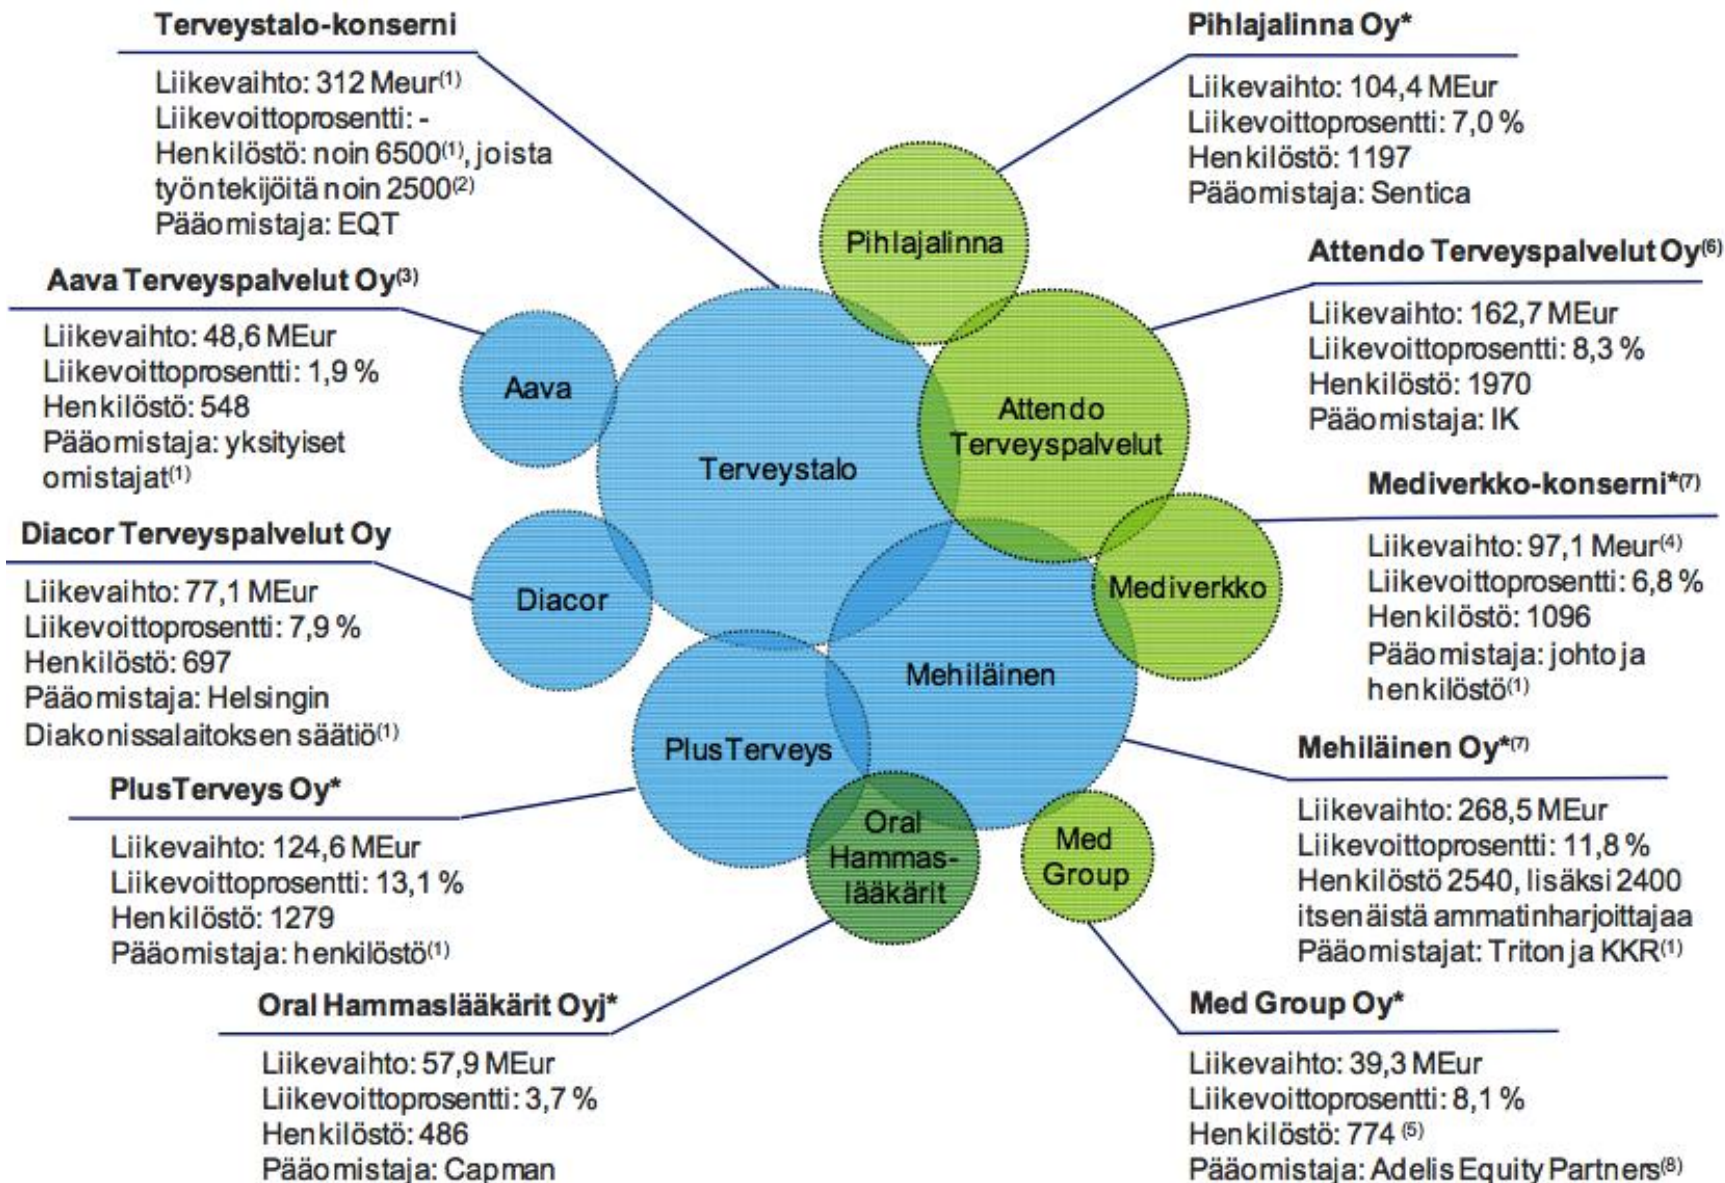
Terveystalo-konserni

Liikevaihto: 312 Meur$^{(1)}$
Liikevoittoprosentti: -
Henkilöstö: noin 6500$^{(1)}$, joista työntekijöitä noin 2500$^{(2)}$
Pääomistaja: EQT

Pihlajalinna Oy*

Liikevaihto: 104,4 MEur
Liikevoittoprosentti: 7,0 %
Henkilöstö: 1197
Pääomistaja: Sentica

Aava Terveyspalvelut Oy$^{(3)}$

Liikevaihto: 48,6 MEur
Liikevoittoprosentti: 1,9 %
Henkilöstö: 548
Pääomistaja: yksityiset omistajat$^{(1)}$

Attendo Terveyspalvelut Oy$^{(6)}$

Liikevaihto: 162,7 MEur
Liikevoittoprosentti: 8,3 %
Henkilöstö: 1970
Pääomistaja: IK

Pihlajalinna

Aava

Attendo Terveyspalvelut

Terveystalo

Mediverkko-konserni*$^{(7)}$

Liikevaihto: 97,1 Meur$^{(4)}$
Liikevoittoprosentti: 6,8 %
Henkilöstö: 1096
Pääomistaja: johto ja henkilöstö$^{(1)}$

Diacor Terveyspalvelut Oy

Liikevaihto: 77,1 MEur
Liikevoittoprosentti: 7,9 %
Henkilöstö: 697
Pääomistaja: Helsingin Diakonissalaitoksen säätiö$^{(1)}$

Diacor

Mediverkko

Mehiläinen

PlusTerveys

Mehiläinen Oy*$^{(7)}$

PlusTerveys Oy*

Liikevaihto: 124,6 MEur
Liikevoittoprosentti: 13,1 %
Henkilöstö: 1279
Pääomistaja: henkilöstö$^{(1)}$

Oral Hammas-lääkärit

Med Group

Liikevaihto: 268,5 MEur
Liikevoittoprosentti: 11,8 %
Henkilöstö 2540, lisäksi 2400 itsenäistä ammatinharjoittajaa
Pääomistajat: Triton ja KKR$^{(1)}$

Oral Hammaslääkärit Oyj*

Liikevaihto: 57,9 MEur
Liikevoittoprosentti: 3,7 %
Henkilöstö: 486
Pääomistaja: Capman

Med Group Oy*

Liikevaihto: 39,3 MEur
Liikevoittoprosentti: 8,1 %
Henkilöstö: 774$^{(5)}$
Pääomistaja: Adelis Equity Partners$^{(8)}$